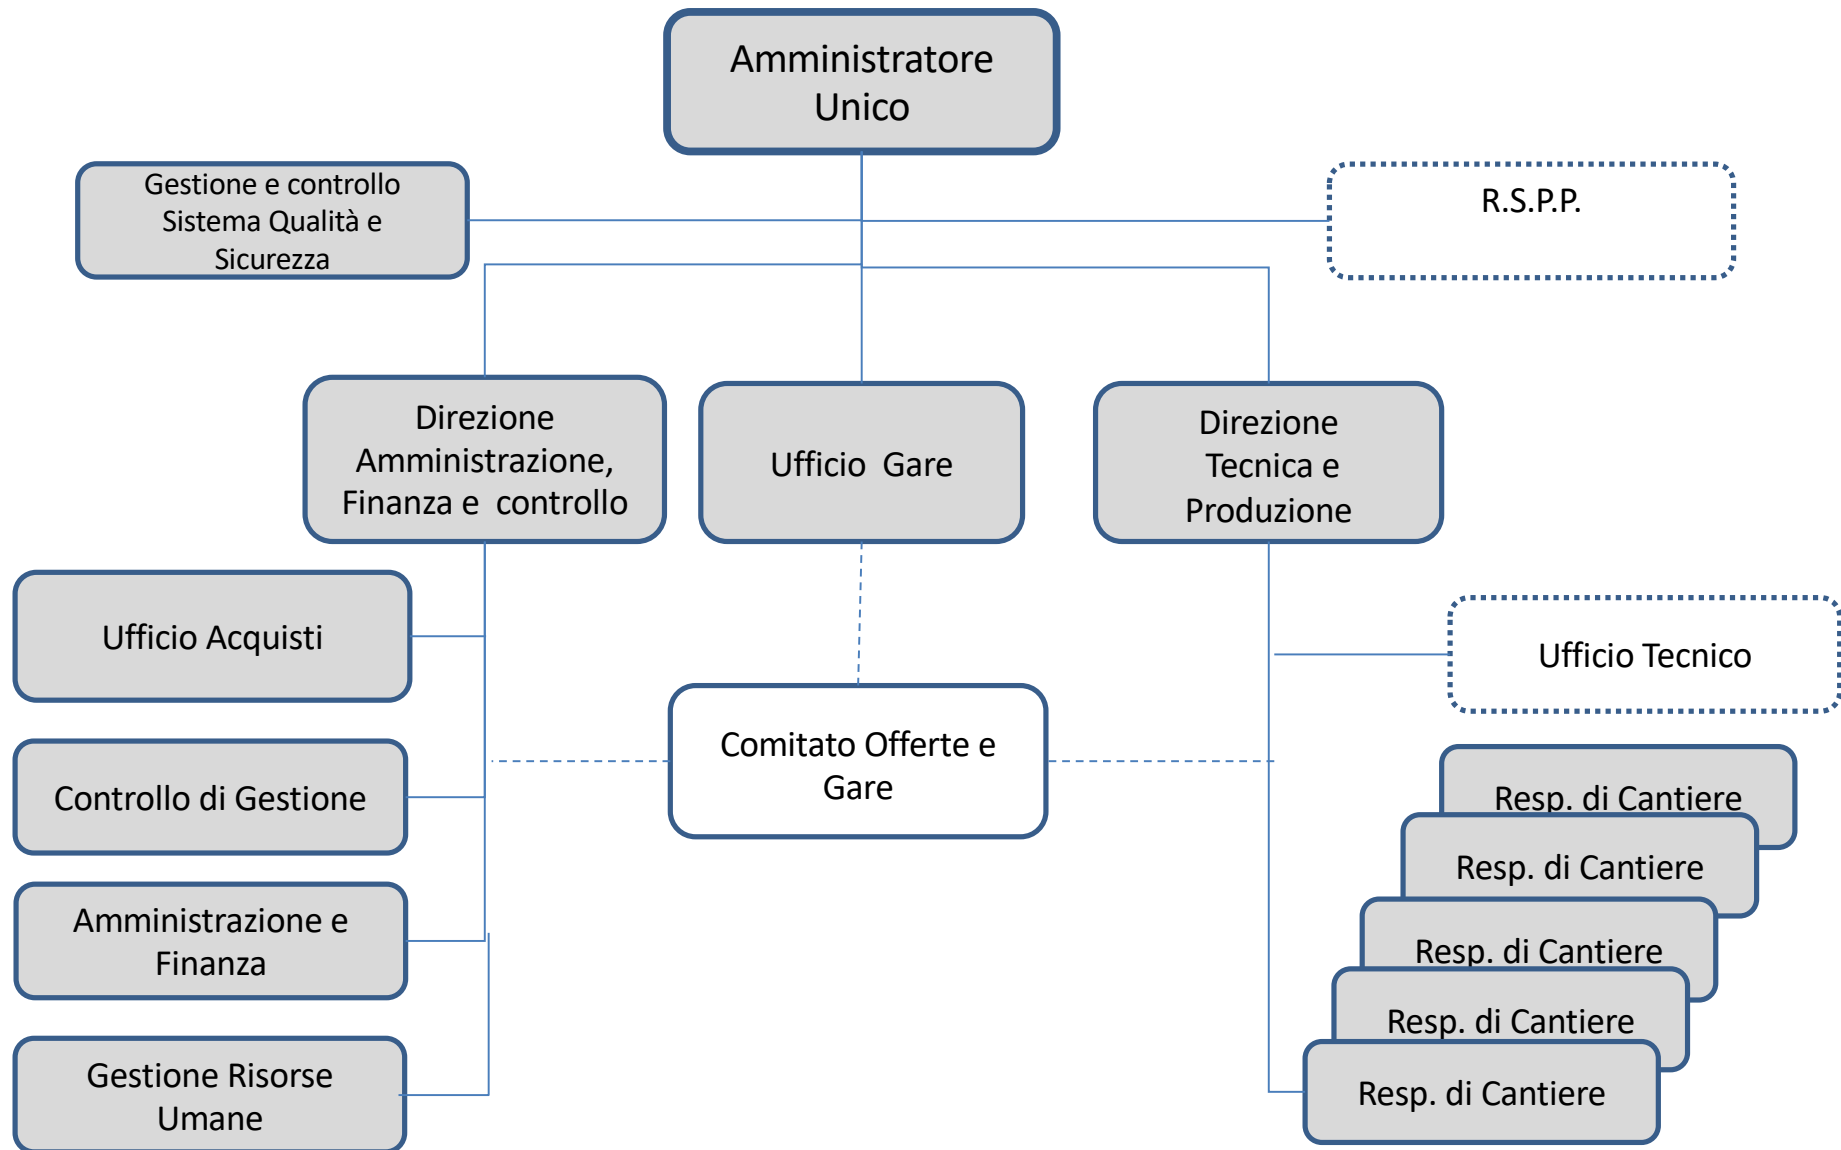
Amministratore Unico

Gestione e controllo Sistema Qualità e Sicurezza

R.S.P.P.

Direzione Amministrazione, Finanza e controllo

Ufficio Gare

Direzione Tecnica e Produzione

Ufficio Acquisti

Ufficio Tecnico

Comitato Offerte e Gare

Controllo di Gestione

Amministrazione e Finanza

Gestione Risorse Umane

Resp. di Cantiere

Resp. di Cantiere

Resp. di Cantiere

Resp. di Cantiere

Resp. di Cantiere